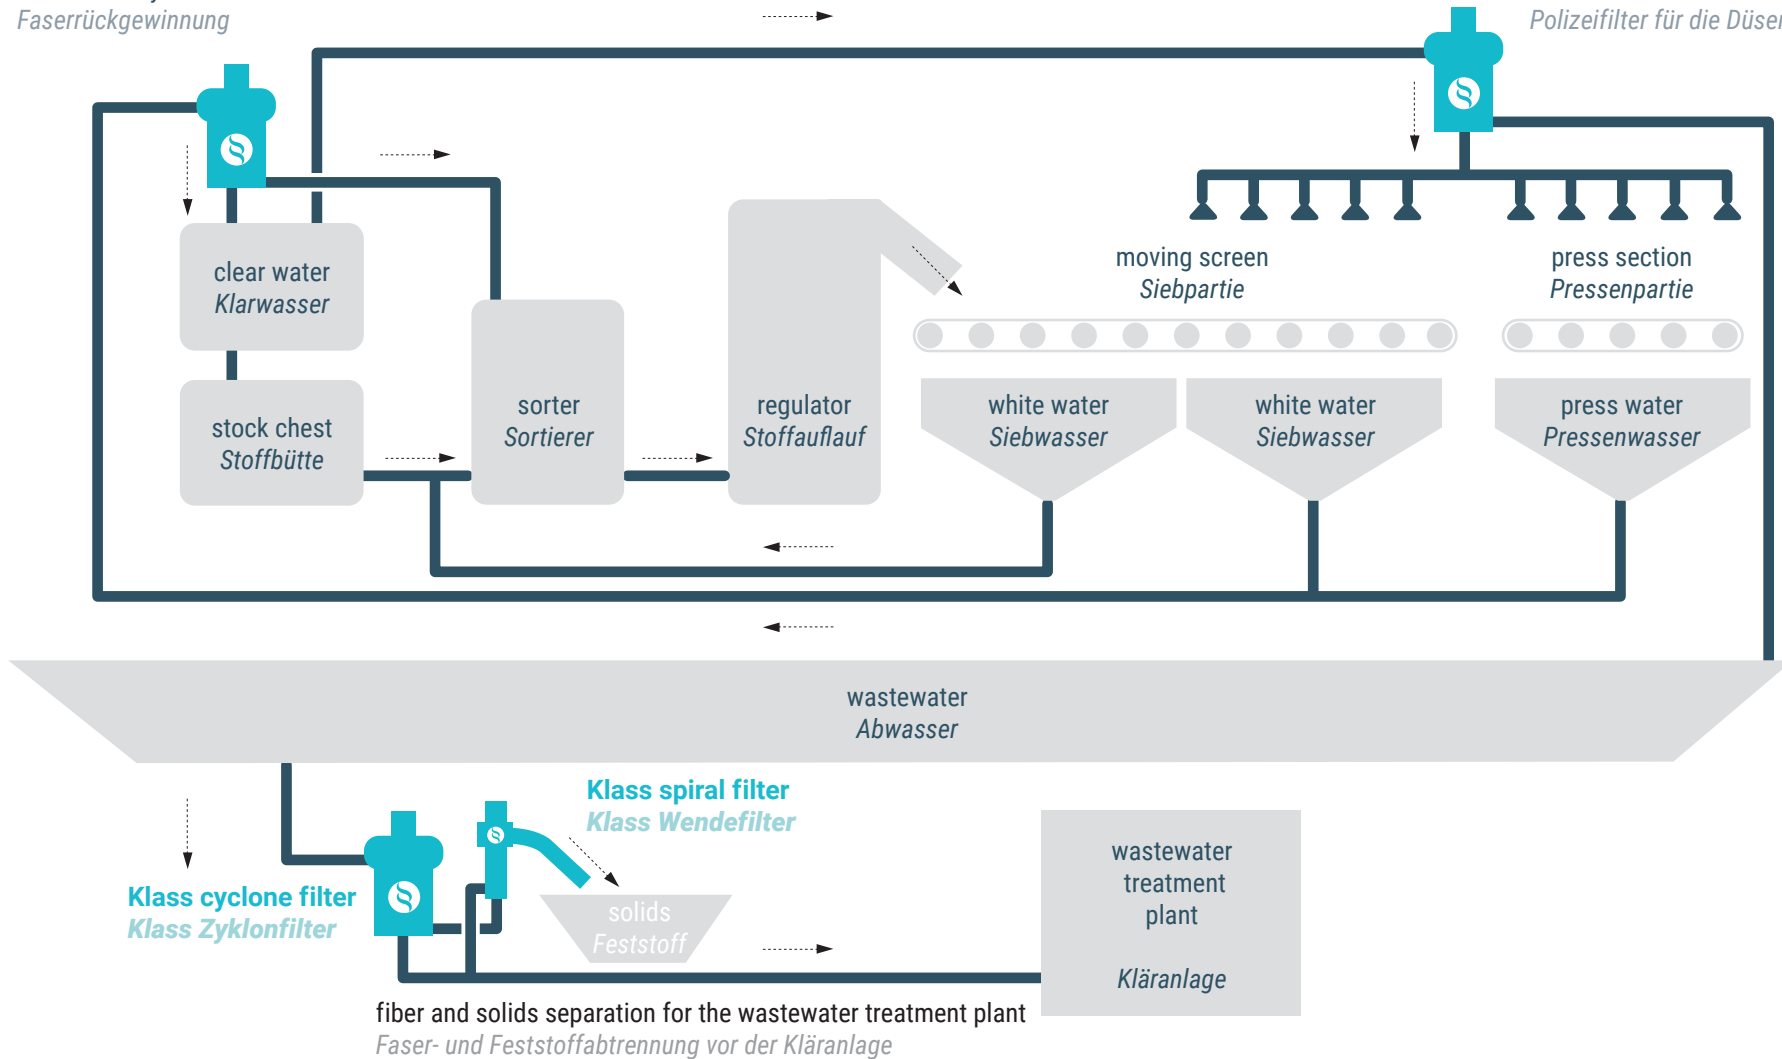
Faserrückgewinnung

Polizeifilter für die Düse

clear water
Klarwasser

stock chest
Stoffbütte

sorter
Sortierer

regulator
Stoffauflauf

moving screen
Siebpartie

press section
Pressenpartie

white water
Siebwasser

white water
Siebwasser

press water
Pressenwasser

wastewater
Abwasser

Klass spiral filter
Klass Wendefilter

Klass cyclone filter
Klass Zyklonfilter

solids
Feststoff

wastewater treatment plant

Kläranlage

fiber and solids separation for the wastewater treatment plant
Faser- und Feststoffabtrennung vor der Kläranlage